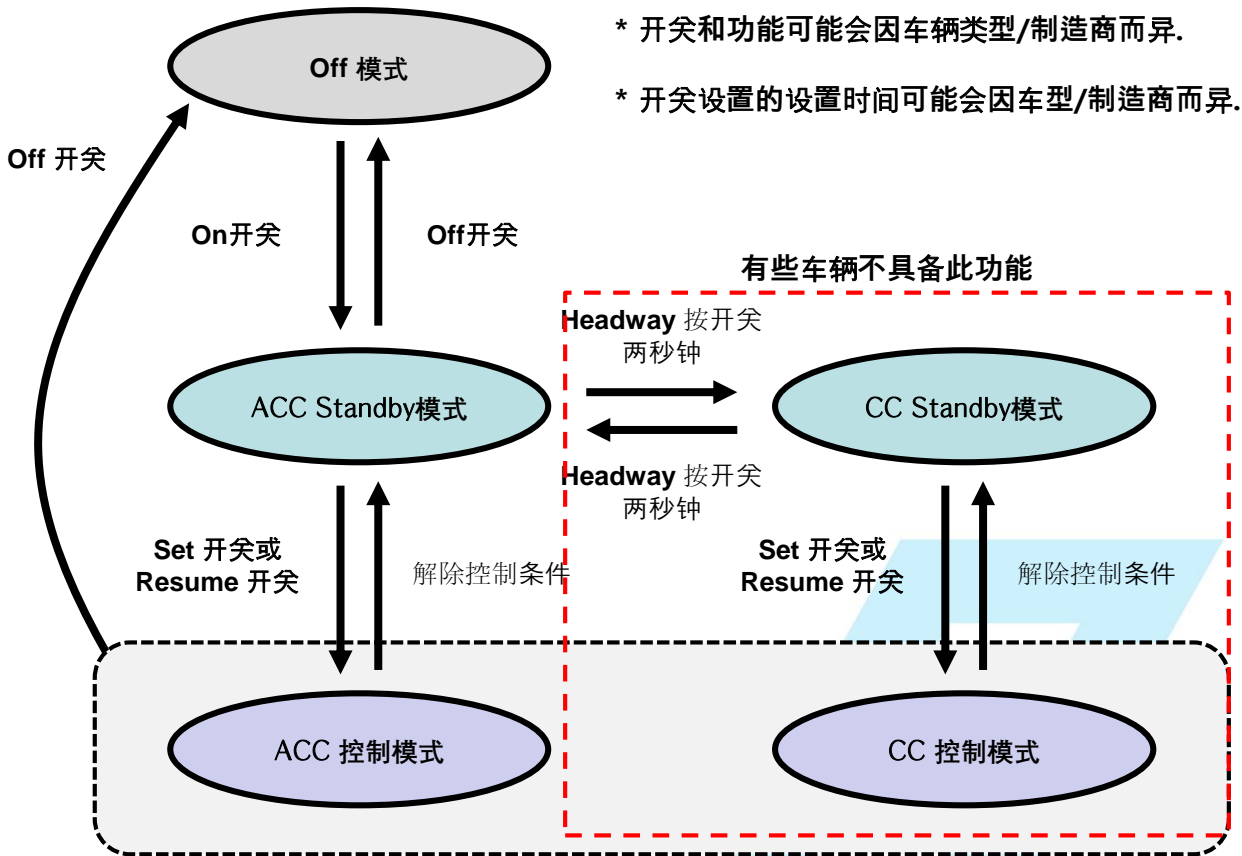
* 开关和功能可能会因车辆类型/制造商而异.

* 开关设置的设置时间可能会因车型/制造商而异.

Off 模式

Off 开关

On开关

Off开关

有些车辆不具备此功能

Headway 按开关 两秒钟

ACC Standby模式

CC Standby模式

Headway 按开关 两秒钟

Set 开关或 Resume 开关

解除控制条件

Set 开关或 Resume 开关

解除控制条件

ACC 控制模式

CC 控制模式